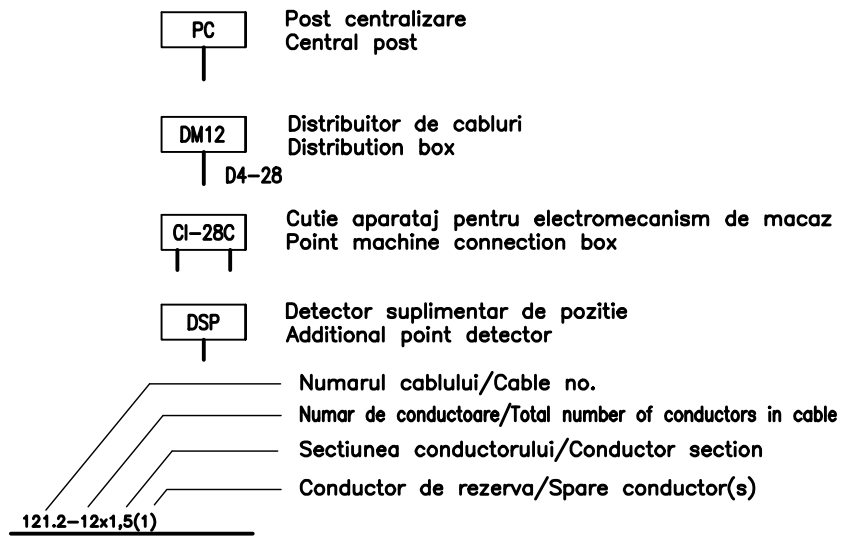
PC

Post centralizare
Central post

DM12

Distribuitor de cabluri
Distribution box

D4-28

CI-28C

Cutie aparataj pentru electromecanism de macaz
Point machine connection box

DSP

Detector suplimentar de pozitie
Additional point detector

Numarul cablului/Cable no.

Numar de conductoare/Total number of conductors in cable

Sectiunea conductorului/Conductor section

Conductor de rezerva/Spare conductor(s)

121.2-12x1,5(1)